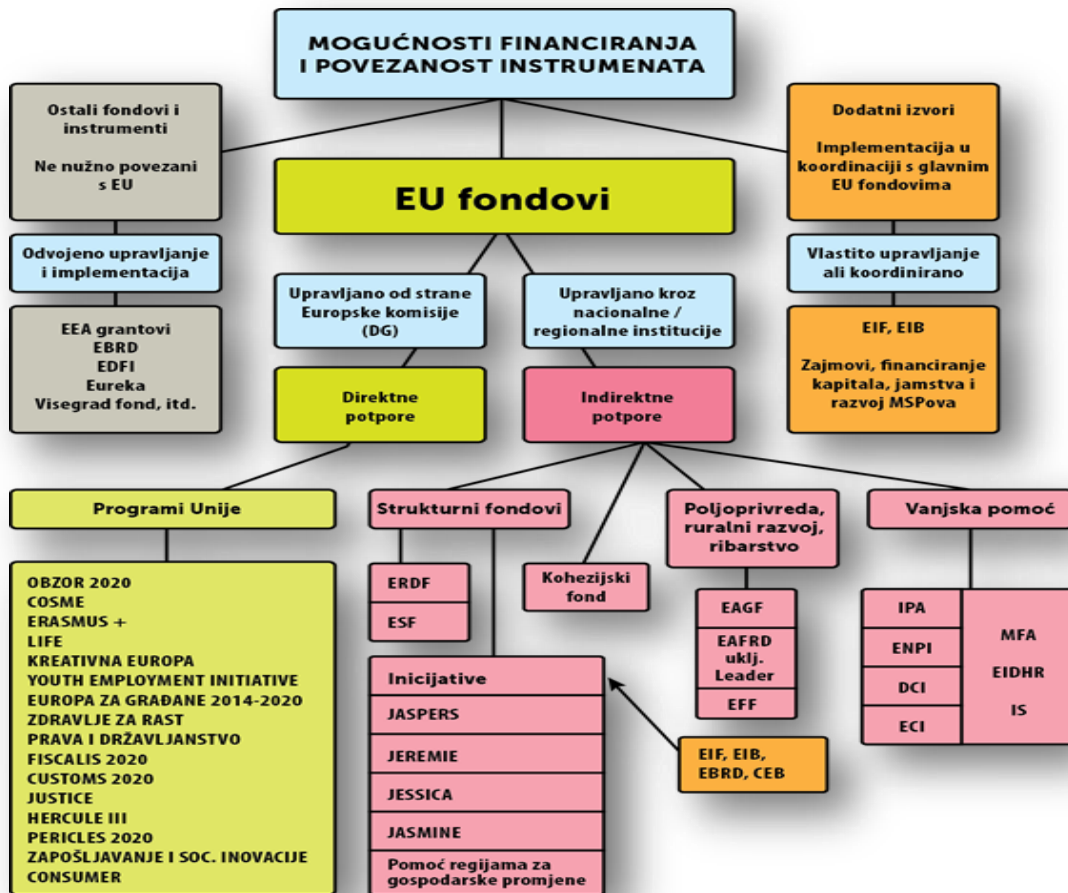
MOGUĆNOSTI FINANCIRANJA I POVEZANOST INSTRUMENATA

Ostali fondovi i instrumenti

Ne nužno povezani s EU

Odvojeno upravljanje i implementacija

EEA grantovi
EBRD
EDFI
Eureka
Visegrad fond, itd.

EU fondovi

Dodatni izvori

Implementacija u koordinaciji s glavnim EU fondovima

Vlastito upravljanje ali koordinirano

EIF, EIB

Zajmovi, financiranje kapitala, jamstva i razvoj MSPova

Upravljano od strane Europske komisije (DG)

Direktne potpore

Upravljano kroz nacionalne / regionalne institucije

Indirektne potpore

Programi Unije

OBZOR 2020
COSME
ERASMUS +
LIFE
KREATIVNA EUROPA
YOUTH EMPLOYMENT INITIATIVE
EUROPA ZA GRAĐANE 2014-2020
ZDRAVLJE ZA RAST
PRAVA I DRŽAVLJANSTVO
FISCALIS 2020
CUSTOMS 2020
JUSTICE
HERCULE III
PERICLES 2020
ZAPOŠLJAVANJE I SOC. INOVACIJE
CONSUMER

Strukturni fondovi

ERDF

ESF

Kohezijski fond

Inicijative

JASPERS

JEREMIE

JESSICA

JASMINE

Pomoć regijama za gospodarske promjene

EIF, EIB, EBRD, CEB

Poljoprivreda, ruralni razvoj, ribarstvo

EAGF

EAFRD uklj. Leader

EFF

Vanjska pomoć

IPA

ENPI

DCI

ECI

MFA

EIDHR

IS